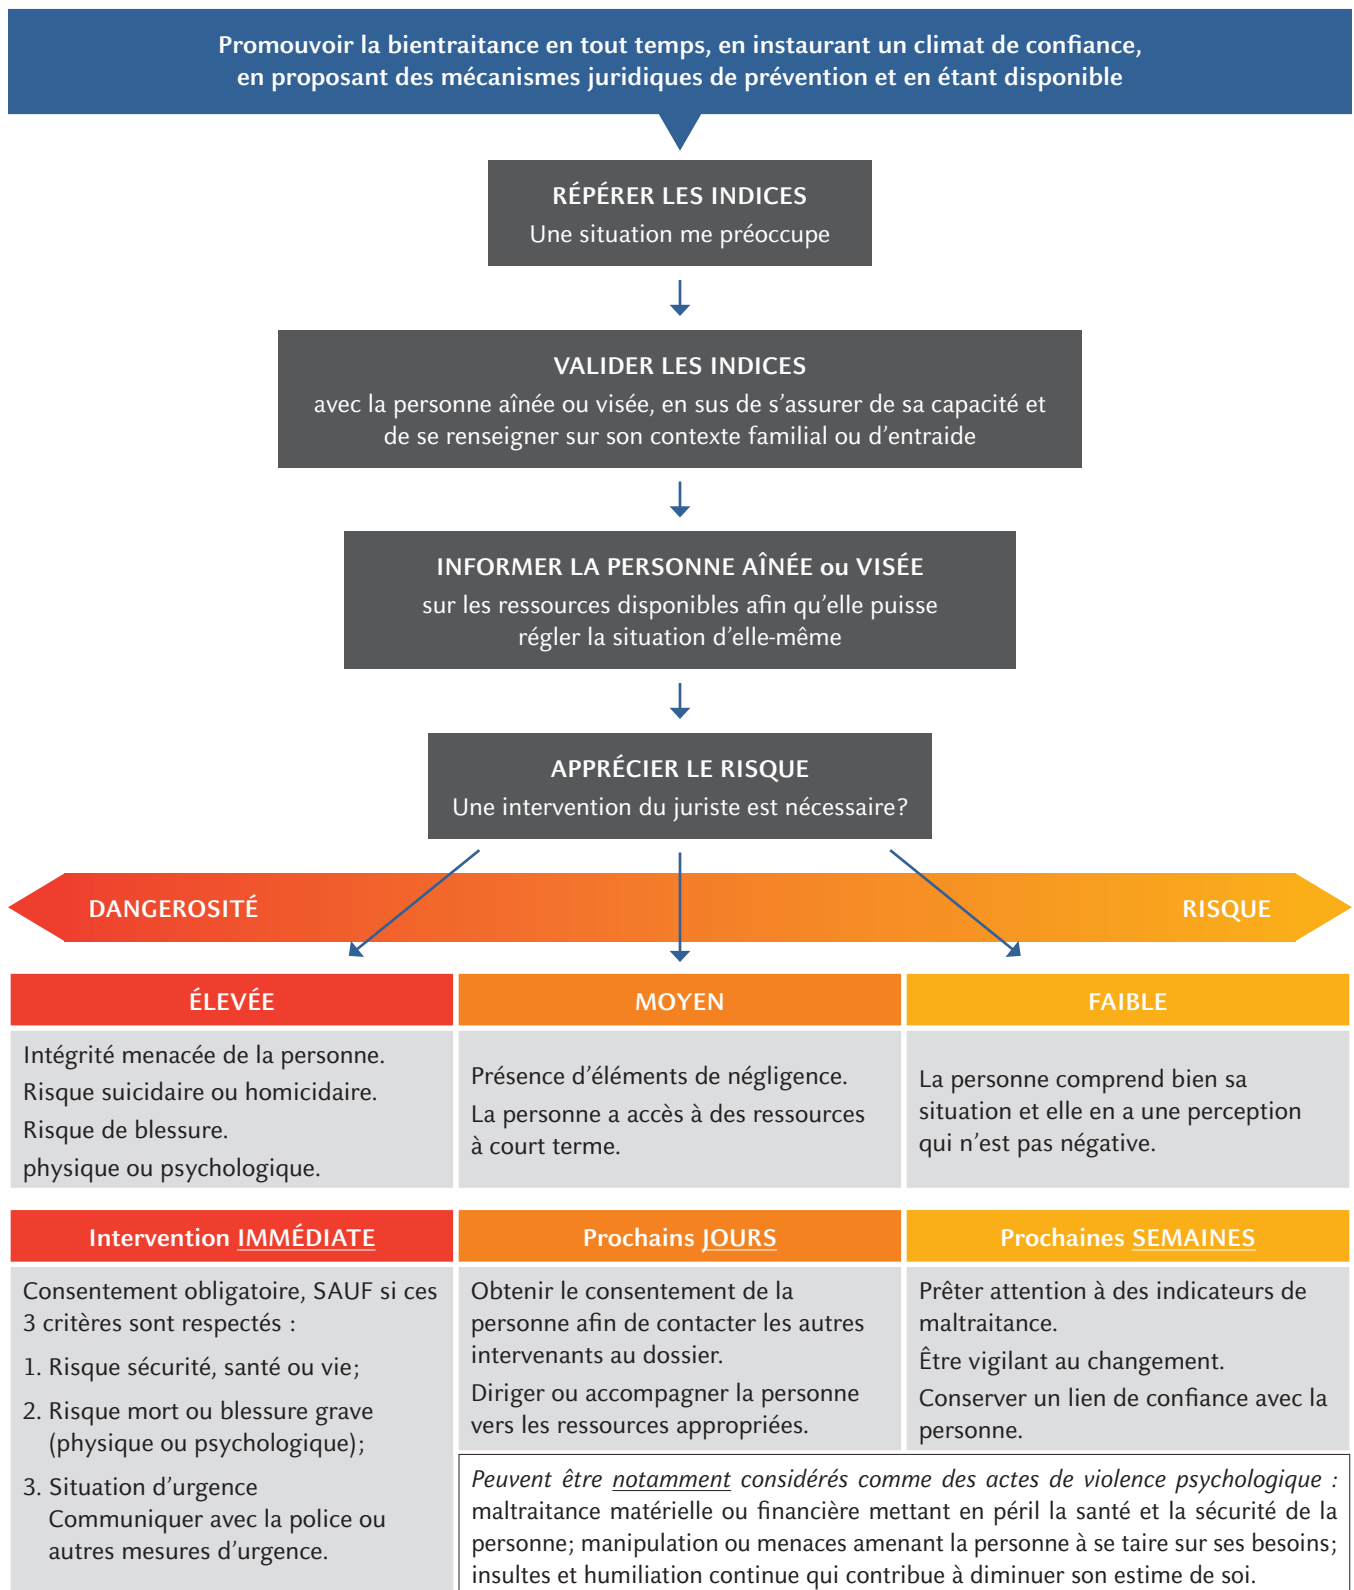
Promouvoir la bientraitance en tout temps, en instaurant un climat de confiance, en proposant des mécanismes juridiques de prévention et en étant disponible

RÉPÉRER LES INDICES
Une situation me préoccupe

VALIDER LES INDICES
avec la personne aînée ou visée, en sus de s'assurer de sa capacité et de se renseigner sur son contexte familial ou d'entraide

INFORMER LA PERSONNE AÎNÉE ou VISÉE
sur les ressources disponibles afin qu'elle puisse régler la situation d'elle-même

APPRÉCIER LE RISQUE
Une intervention du juriste est nécessaire?

DANGEROSITÉ

RISQUE

| ÉLEVÉE | MOYEN | FAIBLE |
|---|---|---|
| Intégrité menacée de la personne. Risque suicidaire ou homicidaire. Risque de blessure. physique ou psychologique. | Présence d'éléments de négligence. La personne a accès à des ressources à court terme. | La personne comprend bien sa situation et elle en a une perception qui n'est pas négative. |
| Intervention IMMÉDIATE | Prochains JOURS | Prochaines SEMAINES |
| Consentement obligatoire, SAUF si ces 3 critères sont respectés : 1. Risque sécurité, santé ou vie; 2. Risque mort ou blessure grave (physique ou psychologique); 3. Situation d'urgence Communiquer avec la police ou autres mesures d'urgence. | Obtenir le consentement de la personne afin de contacter les autres intervenants au dossier. Diriger ou accompagner la personne vers les ressources appropriées. | Prêter attention à des indicateurs de maltraitance. Être vigilant au changement. Conserver un lien de confiance avec la personne. |

Peuvent être notamment considérés comme des actes de violence psychologique : maltraitance matérielle ou financière mettant en péril la santé et la sécurité de la personne; manipulation ou menaces amenant la personne à se taire sur ses besoins; insultes et humiliation continue qui contribue à diminuer son estime de soi.